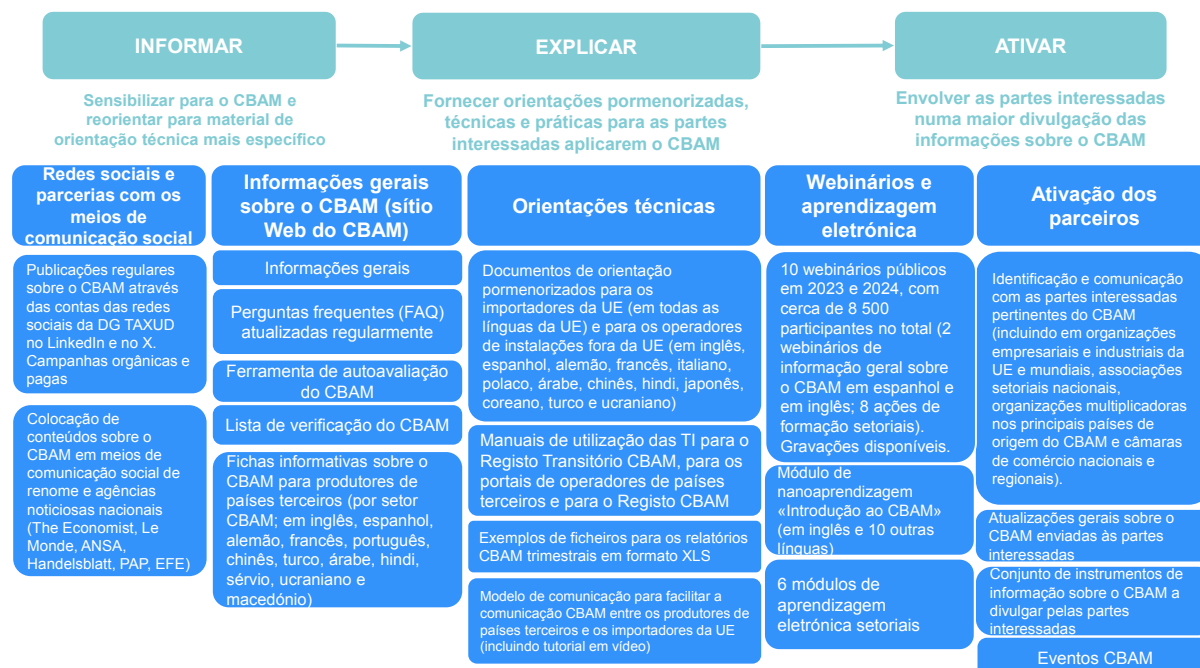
INFORMAR

EXPLICAR

ATIVAR

Sensibilizar para o CBAM e reorientar para material de orientação técnica mais específico

Fornecer orientações pormenorizadas, técnicas e práticas para as partes interessadas aplicarem o CBAM

Envolver as partes interessadas numa maior divulgação das informações sobre o CBAM

Redes sociais e parcerias com os meios de comunicação social

Publicações regulares sobre o CBAM através das contas das redes sociais da DG TAXUD no LinkedIn e no X. Campanhas orgânicas e pagas

Colocação de conteúdos sobre o CBAM em meios de comunicação social de renome e agências noticiosas nacionais (The Economist, Le Monde, ANSA, Handelsblatt, PAP, EFE)

Informações gerais sobre o CBAM (sítio Web do CBAM)

Informações gerais

Perguntas frequentes (FAQ) atualizadas regularmente

Ferramenta de autoavaliação do CBAM

Lista de verificação do CBAM

Fichas informativas sobre o CBAM para produtores de países terceiros (por setor CBAM; em inglês, espanhol, alemão, francês, português, chinês, turco, árabe, hindi, sérvio, ucraniano e macedónio)

Orientações técnicas

Documentos de orientação pormenorizados para os importadores da UE (em todas as línguas da UE) e para os operadores de instalações fora da UE (em inglês, espanhol, alemão, francês, italiano, polaco, árabe, chinês, hindi, japonês, coreano, turco e ucraniano)

Manuais de utilização das TI para o Registo Transitório CBAM, para os portais de operadores de países terceiros e para o Registo CBAM

Exemplos de ficheiros para os relatórios CBAM trimestrais em formato XLS

Modelo de comunicação para facilitar a comunicação CBAM entre os produtores de países terceiros e os importadores da UE (incluindo tutorial em vídeo)

Webinários e aprendizagem eletrónica

10 webinários públicos em 2023 e 2024, com cerca de 8 500 participantes no total (2 webinários de informação geral sobre o CBAM em espanhol e em inglês; 8 ações de formação setoriais). Gravações disponíveis.

Módulo de nanoaprendizagem «Introdução ao CBAM» (em inglês e 10 outras línguas)

6 módulos de aprendizagem eletrónica setoriais

Ativação dos parceiros

Identificação e comunicação com as partes interessadas pertinentes do CBAM (incluindo em organizações empresariais e industriais da UE e mundiais, associações setoriais nacionais, organizações multiplicadoras nos principais países de origem do CBAM e câmaras de comércio nacionais e regionais).

Atualizações gerais sobre o CBAM enviadas às partes interessadas

Conjunto de instrumentos de informação sobre o CBAM a divulgar pelas partes interessadas

Eventos CBAM